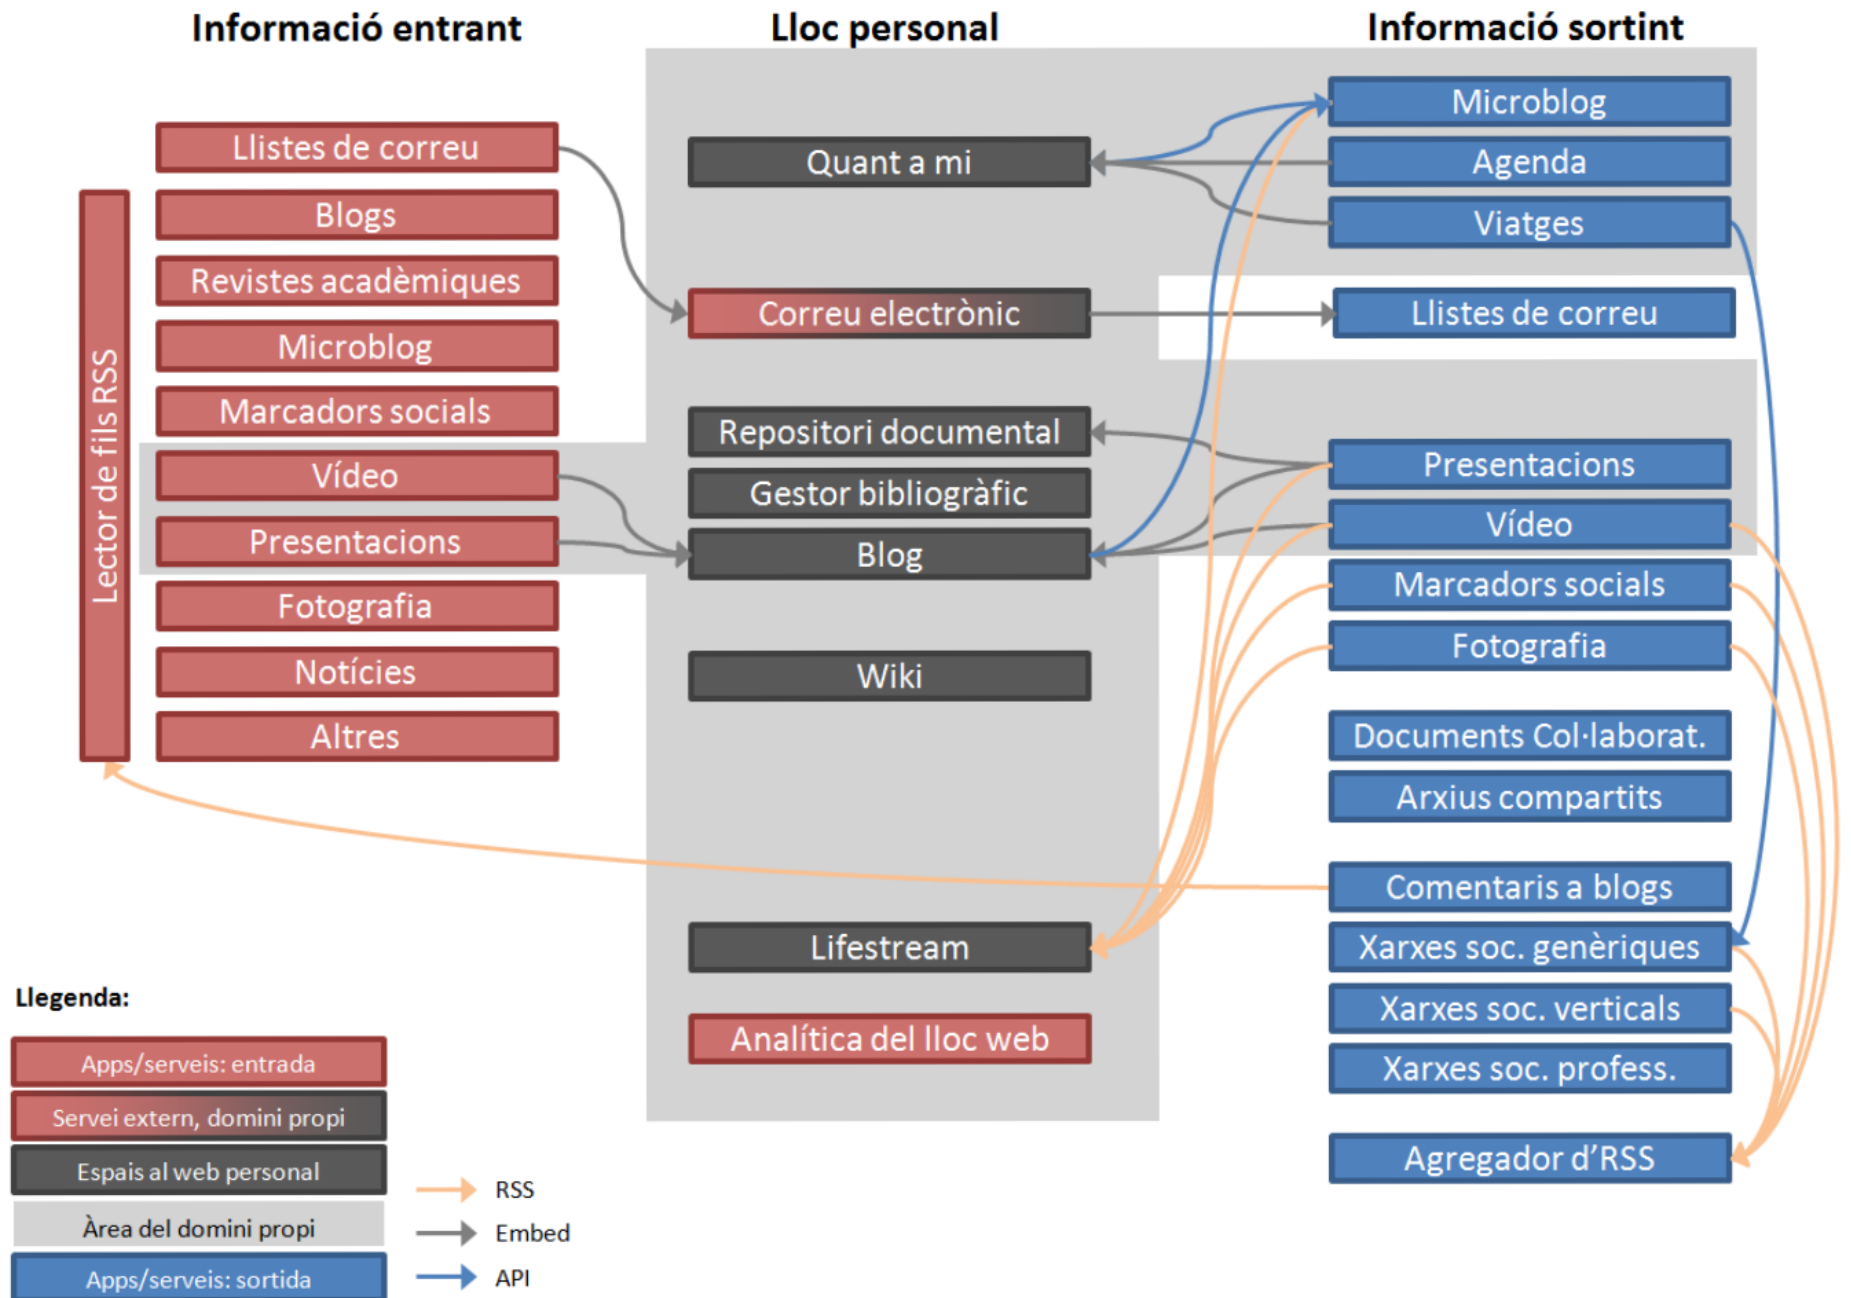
Informació entrant

Lloc personal

Informació sortint

Lector de fils RSS

Llistes de correu
Blogs
Revistes acadèmiques
Microblog
Marcadors socials
Vídeo
Presentacions
Fotografia
Notícies
Altres

Quant a mi
Correu electrònic
Repositori documental
Gestor bibliogràfic
Blog
Wiki
Lifestream
Analítica del lloc web

Microblog
Agenda
Viatges
Llistes de correu
Presentacions
Vídeo
Marcadors socials
Fotografia
Documents Col·laborat.
Arxius compartits
Comentaris a blogs
Xarxes soc. genèriques
Xarxes soc. verticals
Xarxes soc. profess.
Agregador d'RSS

Llegenda:
Apps/serveis: entrada
Servei extern, domini propi
Espais al web personal
Àrea del domini propi
Apps/serveis: sortida

RSS
Embed
API